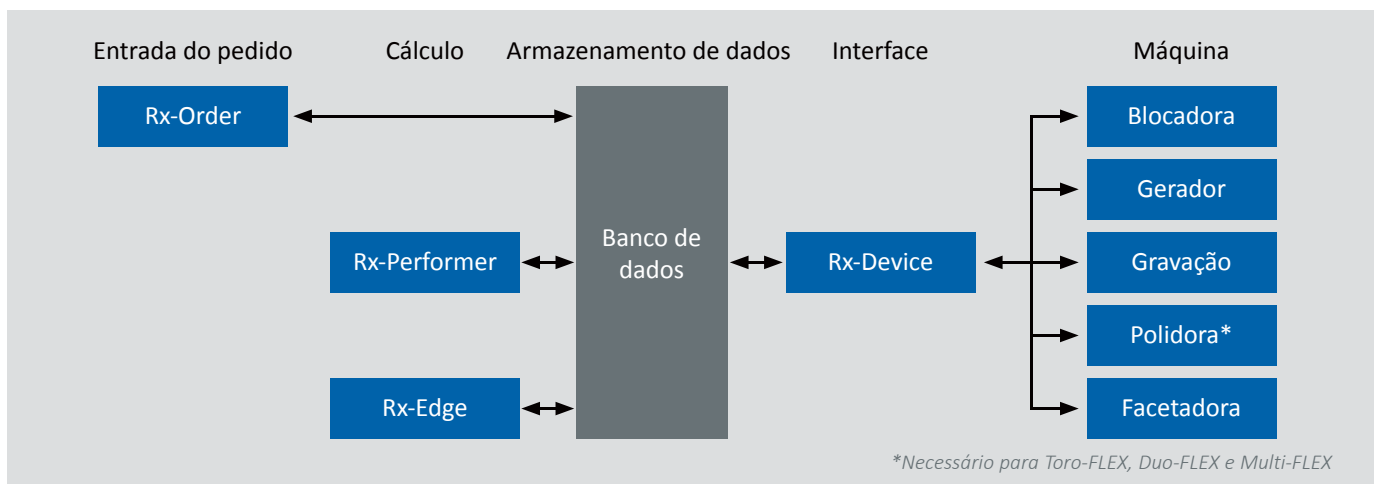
Entrada do pedido

Cálculo

Armazenamento de dados

Interface

Máquina

Rx-Order

Rx-Performer

Rx-Edge

Banco de dados

Rx-Device

Blocadora

Gerador

Gravação

Polidora*

Facetadora

*Necessário para Toro-FLEX, Duo-FLEX e Multi-FLEX